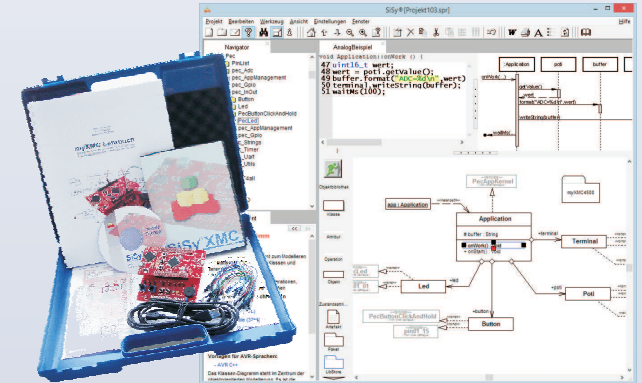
SiSy [Projekt103.spr]

Projekt Bearbeiten Werkzeug Ansicht Einstellungen Fenster Hilfe

Navigator

Pec
PinList
pec_Adc
pec_AppManagement
pec_Gpio
pec_InOut
Button
Led
PecButtonClickAndHold
PecLed
pec_AppManagement
pec_Gpio
pec_Strings
Timer
Uart
Utils

AnalogBeispiel

void Application::onWork () {
47 uint16_t wert;
48 wert = poti.getValue();
49 buffer.format("ADC=%d\n",wert)
50 terminal.writeString(buffer);
51 waitMs(100);

Application
poti
buffer
onWork()
getValue()
wert
format("ADC=%d\n",wert)
writeString(buffer)
waitMs

Objektbrowser
Klasse
Attribut
Operation
Objekt
Zustandsdia
Artefakt
Paket
Lifelines

PecAppKernel
app : Application
Application
# buffer : String
+ onWork()
+ onStart()
+terminal
Terminal
+led
Led
+poti
Poti
+button
Button
PecButtonClickAndHold
pinB1_1
sLed
myXMC4500

SiSy XMC
SiSy XMC Leitfaden

Vorlagen für AVR-Sprache
AVR C++
Das Klassen-Diagramm steht im Zentrum der